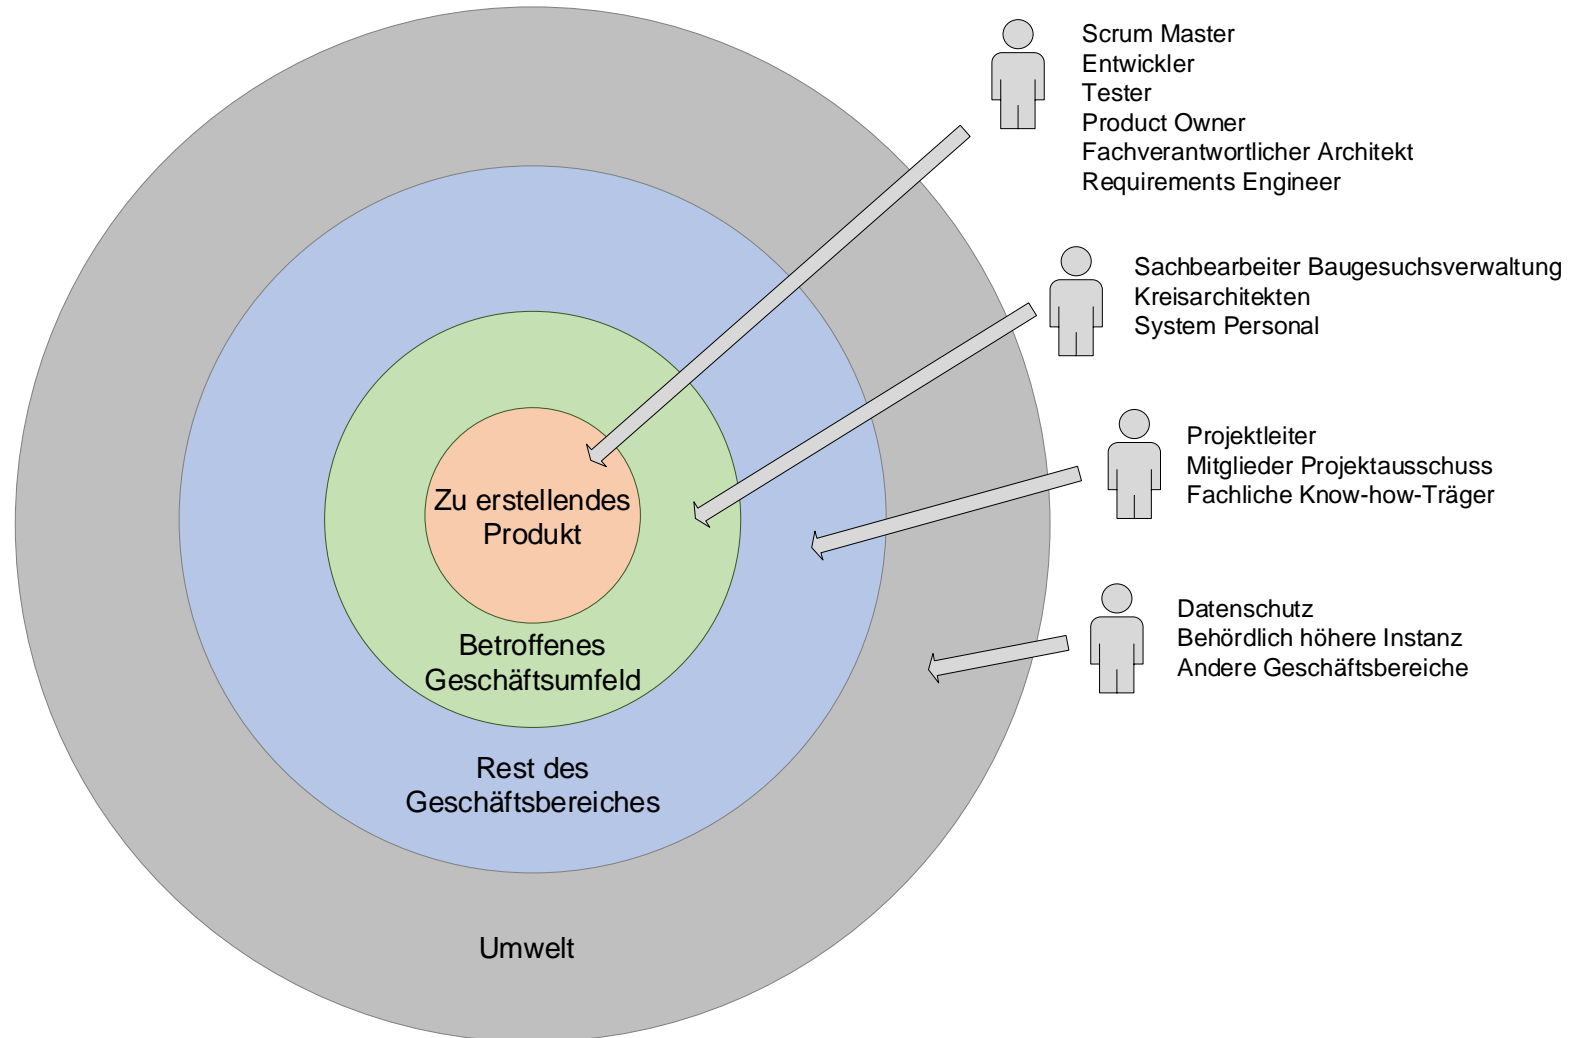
Scrum Master
Entwickler
Tester
Product Owner
Fachverantwortlicher Architekt
Requirements Engineer

Sachbearbeiter Baugesuchsverwaltung
Kreisarchitekten
System Personal

Projektleiter
Mitglieder Projektausschuss
Fachliche Know-how-Träger

Datenschutz
Behördlich höhere Instanz
Andere Geschäftsbereiche

Zu erstellendes Produkt

Betroffenes Geschäftsumfeld

Rest des Geschäftsbereiches

Umwelt